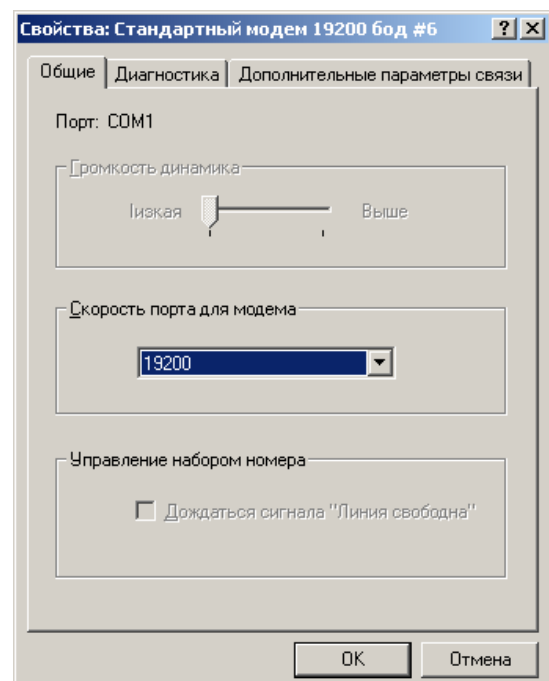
Свойства: Стандартный модем 19200 бод #6

?

X

Общие

Диагностика

Дополнительные параметры связи

Порт: COM1

Громкость динамика

Iизкая

Выше

Скорость порта для модема

19200

Управление набором номера

Дождаться сигнала "Линия свободна"

OK

Отмена